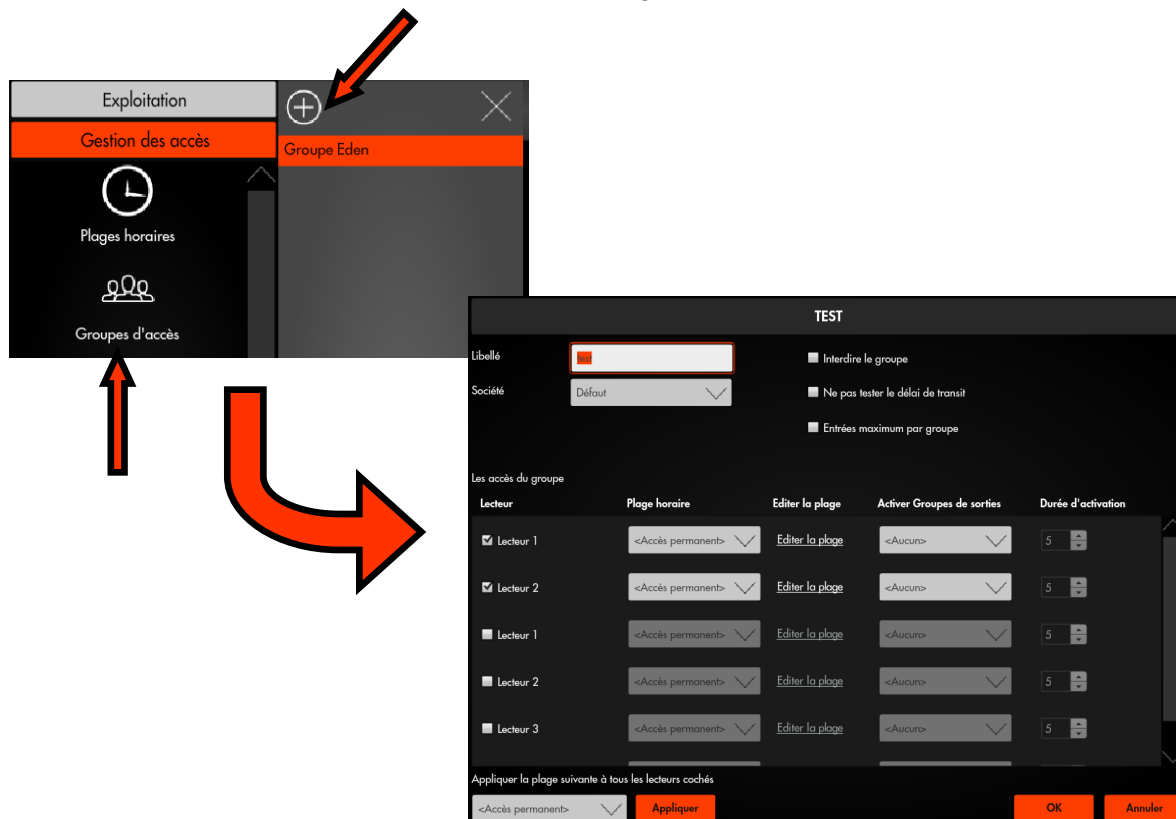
Exploitation

Gestion des accès

Plages horaires

Groupes d'accès

Groupe Eden

TEST

Libellé test

Société Défaut

Interdire le groupe

Ne pas tester le délai de transit

Entrées maximum par groupe

Les accès du groupe

| Lecteur | Plage horaire | Editer la plage | Activer Groupes de sorties | Durée d'activation |
|---|---|---|---|---|
| Lecteur 1 | <Accès permanent> | Editer la plage | <Aucun> | 5 |
| Lecteur 2 | <Accès permanent> | Editer la plage | <Aucun> | 5 |
| Lecteur 1 | <Accès permanent> | Editer la plage | <Aucun> | 5 |
| Lecteur 2 | <Accès permanent> | Editer la plage | <Aucun> | 5 |
| Lecteur 3 | <Accès permanent> | Editer la plage | <Aucun> | 5 |

Appliquer la plage suivante à tous les lecteurs cochés

<Accès permanent> Appliquer

OK Annuler